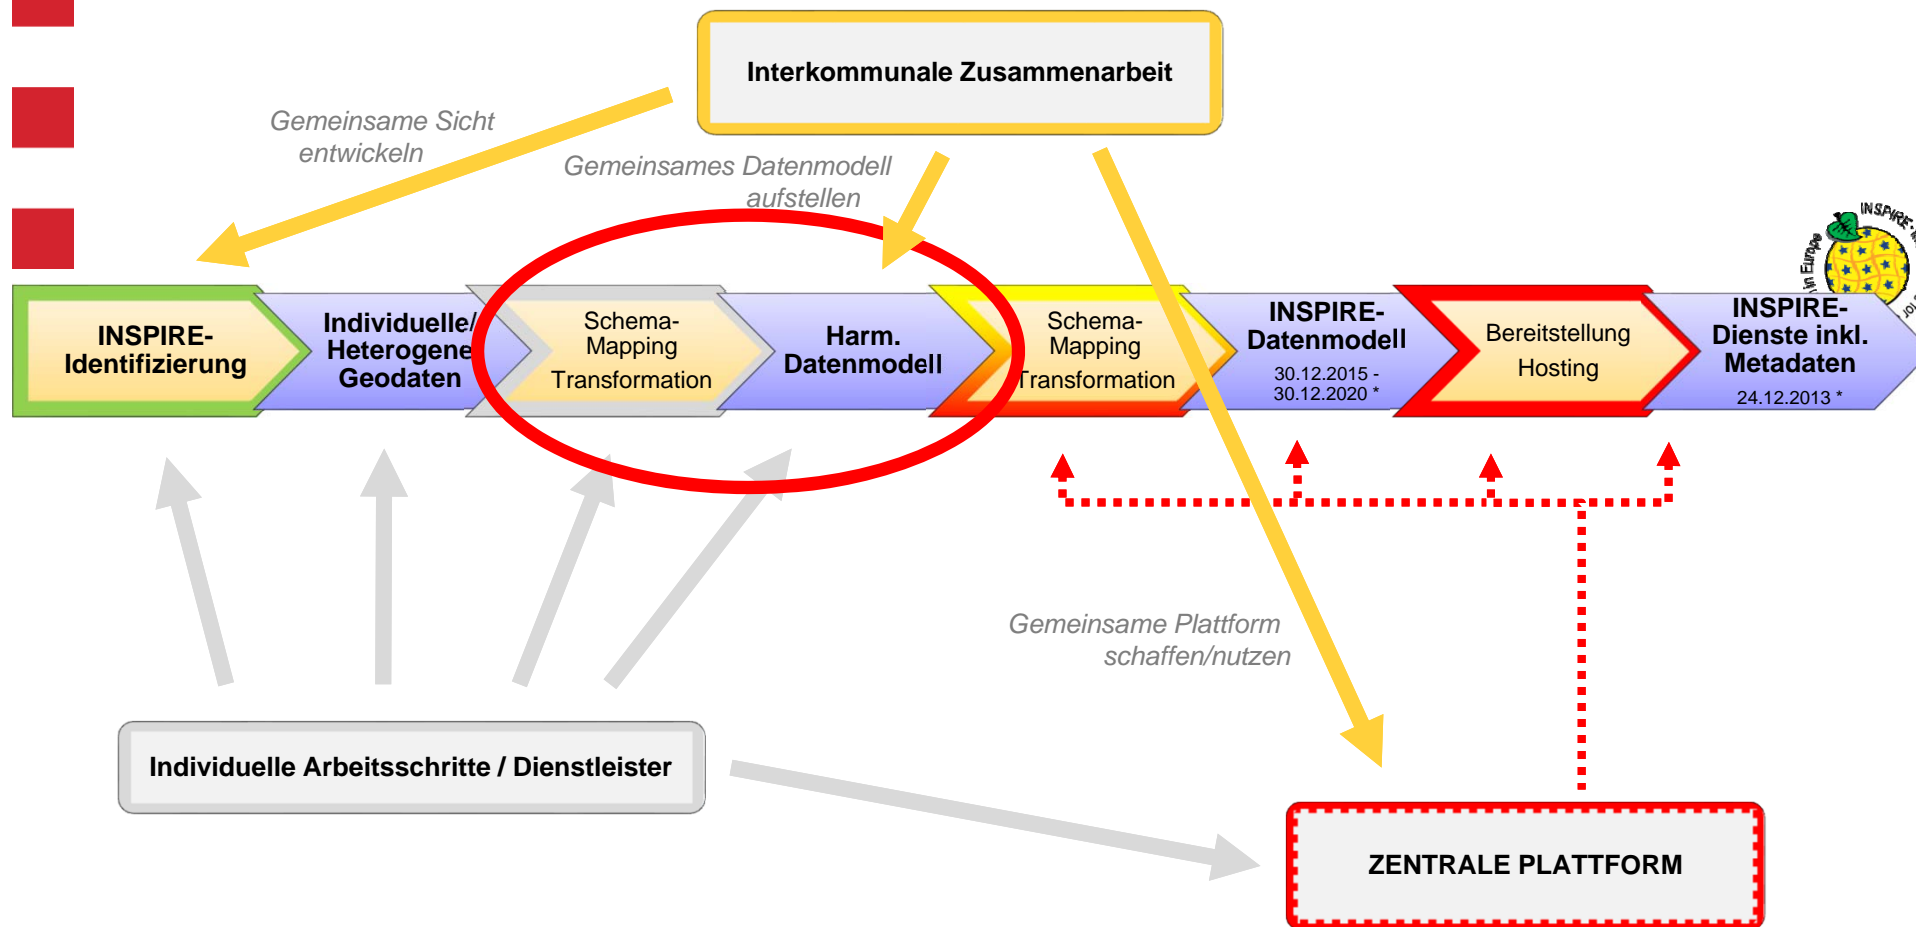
Interkommunale Zusammenarbeit

Gemeinsame Sicht entwickeln

Gemeinsames Datenmodell aufstellen

INSPIRE-Identifizierung

Individuelle/ Heterogene Geodaten

Schema-Mapping Transformation

Harm. Datenmodell

Schema-Mapping Transformation

INSPIRE-Datenmodell
30.12.2015 -
30.12.2020 *

Bereitstellung Hosting

INSPIRE-Dienste inkl. Metadaten
24.12.2013 *

INSPIRE
in Europe

Gemeinsame Plattform schaffen/nutzen

Individuelle Arbeitsschritte / Dienstleister

ZENTRALE PLATTFORM